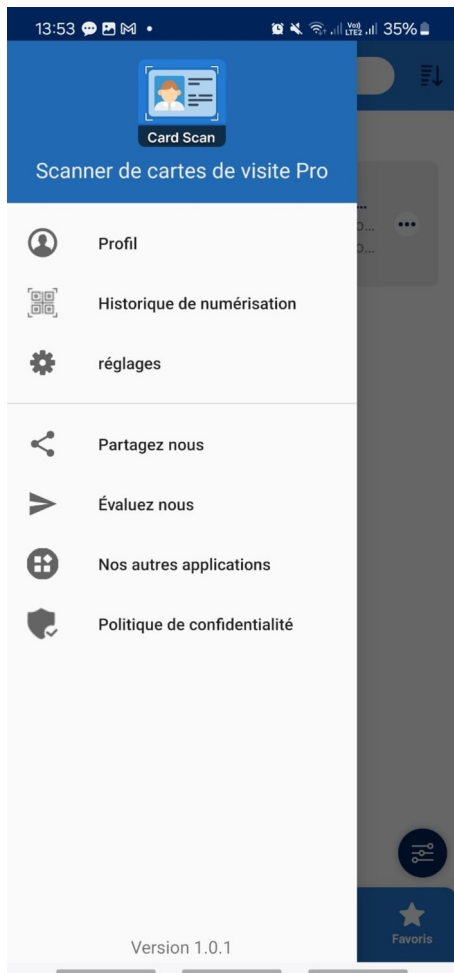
13:53 35%

Card Scan

Scanner de cartes de visite Pro

Profil

Historique de numérisation

réglages

Partagez nous

Évaluez nous

Nos autres applications

Politique de confidentialité

Version 1.0.1

Favoris